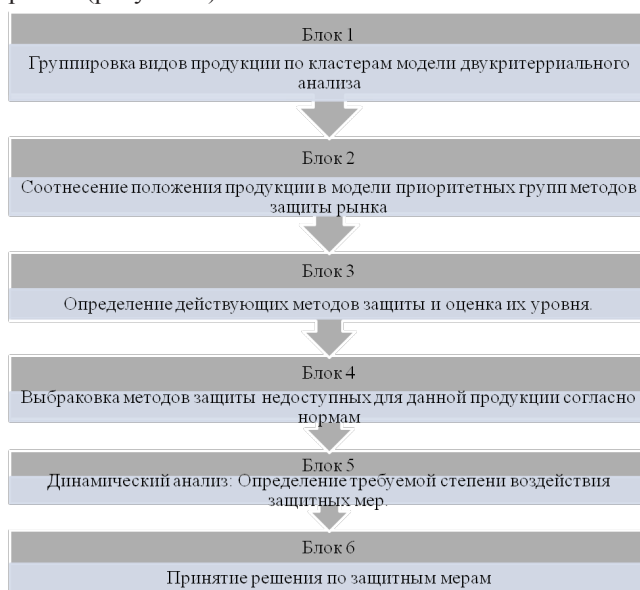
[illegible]

Блок 1

Группировка видов продукции по кластерам модели двукритерриального анализа

Блок 2

Соотнесение положения продукции в модели приоритетных групп методов защиты рынка

Блок 3

Определение действующих методов защиты и оценка их уровня.

Блок 4

Выбраковка методов защиты недоступных для данной продукции согласно нормам

Блок 5

Динамический анализ: Определение требуемой степени воздействия защитных мер.

Блок 6

Принятие решения по защитным мерам